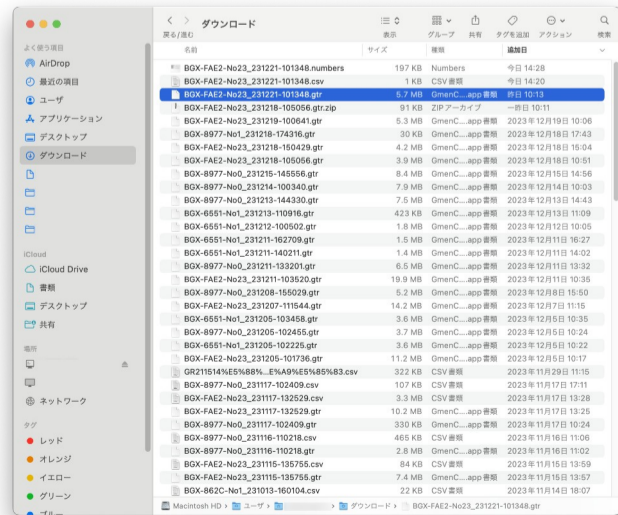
ダウンロード
戻る/進む
表示
グループ
共有
タグを追加
アクション
検索

よく使う項目
AirDrop
最近の項目
ユーザ
アプリケーション
デスクトップ
ダウンロード

iCloud
iCloud Drive
書類
デスクトップ
共有

場所

ネットワーク

タグ
レッド
オレンジ
イエロー
グリーン
ブルー

| 名前 | サイズ | 種類 | 追加日 |
|---|---|---|---|
| BGX-FAE2-No23_231221-101348.numbers | 197 KB | Numbers | 今日 14:28 |
| BGX-FAE2-No23_231221-101348.csv | 1 KB | CSV 書類 | 今日 14:20 |
| BGX-FAE2-No23_231221-101348.gtr | 5.7 MB | GmenC....app 書類 | 昨日 10:13 |
| BGX-FAE2-No23_231218-105056.gtr.zip | 91 KB | ZIP アーカイブ | 一昨日 10:11 |
| BGX-FAE2-No23_231219-100641.gtr | 5.3 MB | GmenC....app 書類 | 2023年12月19日 10:06 |
| BGX-8977-No1_231218-174316.gtr | 30 KB | GmenC....app 書類 | 2023年12月18日 17:43 |
| BGX-FAE2-No23_231218-150429.gtr | 4.2 MB | GmenC....app 書類 | 2023年12月18日 15:04 |
| BGX-FAE2-No23_231218-105056.gtr | 3.9 MB | GmenC....app 書類 | 2023年12月18日 10:51 |
| BGX-8977-No0_231215-145556.gtr | 5.8 MB | GmenC....app 書類 | 2023年12月15日 14:56 |
| BGX-8977-No0_231214-100340.gtr | 7.9 MB | GmenC....app 書類 | 2023年12月14日 10:03 |
| BGX-8977-No0_231213-144330.gtr | 7.5 MB | GmenC....app 書類 | 2023年12月13日 14:43 |
| BGX-6551-No1_231213-110916.gtr | 423 KB | GmenC....app 書類 | 2023年12月13日 11:09 |
| BGX-6551-No1_231212-100502.gtr | 1.8 MB | GmenC....app 書類 | 2023年12月12日 10:05 |
| BGX-6551-No1_231211-162709.gtr | 1.5 MB | GmenC....app 書類 | 2023年12月11日 16:27 |
| BGX-6551-No1_231211-140211.gtr | 1.4 MB | GmenC....app 書類 | 2023年12月11日 14:02 |
| BGX-8977-No0_231211-133201.gtr | 6.5 MB | GmenC....app 書類 | 2023年12月11日 13:32 |
| BGX-FAE2-No23_231211-103520.gtr | 19.9 MB | GmenC....app 書類 | 2023年12月11日 10:35 |
| BGX-8977-No1_231208-155029.gtr | 5.2 MB | GmenC....app 書類 | 2023年12月8日 15:50 |
| BGX-FAE2-No23_231207-111544.gtr | 14.2 MB | GmenC....app 書類 | 2023年12月7日 11:15 |
| BGX-6551-No1_231205-103458.gtr | 3.6 MB | GmenC....app 書類 | 2023年12月5日 10:35 |
| BGX-8977-No0_231205-102455.gtr | 3.7 MB | GmenC....app 書類 | 2023年12月5日 10:24 |
| BGX-6551-No1_231205-102225.gtr | 3.6 MB | GmenC....app 書類 | 2023年12月5日 10:22 |
| BGX-FAE2-No23_231205-101736.gtr | 11.2 MB | GmenC....app 書類 | 2023年12月5日 10:17 |
| GR211514%E5%88%...E%A9%E5%85%83.csv | 322 KB | CSV 書類 | 2023年11月29日 11:15 |
| BGX-8977-No0_231117-102409.csv | 107 KB | CSV 書類 | 2023年11月17日 17:11 |
| BGX-FAE2-No23_231117-132529.csv | 3.3 MB | CSV 書類 | 2023年11月17日 13:28 |
| BGX-FAE2-No23_231117-132529.gtr | 10.2 MB | GmenC....app 書類 | 2023年11月17日 13:25 |
| BGX-8977-No0_231117-102409.gtr | 330 KB | GmenC....app 書類 | 2023年11月17日 10:24 |
| BGX-8977-No0_231116-110218.csv | 465 KB | CSV 書類 | 2023年11月16日 11:06 |
| BGX-8977-No0_231116-110218.gtr | 2.8 MB | GmenC....app 書類 | 2023年11月16日 11:02 |
| BGX-FAE2-No23_231115-135755.csv | 84 KB | CSV 書類 | 2023年11月15日 13:59 |
| BGX-FAE2-No23_231115-135755.gtr | 7.4 MB | GmenC....app 書類 | 2023年11月15日 13:57 |
| BGX-862C-No1_231013-160104.csv | 22 KB | CSV 書類 | 2023年11月14日 18:07 |

Macintosh HD > ユーザ > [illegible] > ダウンロード > BGX-FAE2-No23_231221-101348.gtr